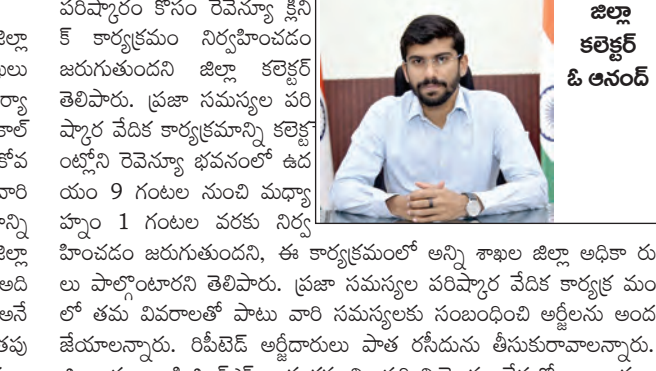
పరిష్కారం కోసం రెవెన్యూ క్లినిక్ కార్యక్రమం నిర్వహించడం జరుగుతుందని జిల్లా కలెక్టర్ తెలిపారు. ప్రజా సమస్యల పరిష్కార వేదిక కార్యక్రమాన్ని కలెక్టరేట్లోని రెవెన్యూ భవనంలో ఉదయం 9 గంటల నుంచి మధ్యాహ్నం 1 గంటల వరకు నిర్వహించడం జరుగుతుందని, ఈ కార్యక్రమంలో అన్ని శాఖల జిల్లా అధికారులు పాల్గొంటారని తెలిపారు. ప్రజా సమస్యల పరిష్కార వేదిక కార్యక్రమంలో తమ వివరాలతో పాటు వారి సమస్యలకు సంబంధించి అర్జీలను అందజేయాలన్నారు. రిపీటెడ్ అర్జీదారులు పాత రసీదును తీసుకురావాలన్నారు.

జిల్లా కలెక్టర్ ఓ ఆనంద్

జిల్లా
లు
ర్యా
కాల్
కోవ
వారి
న్ని
జిల్లా
అది
అనే
తపు
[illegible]